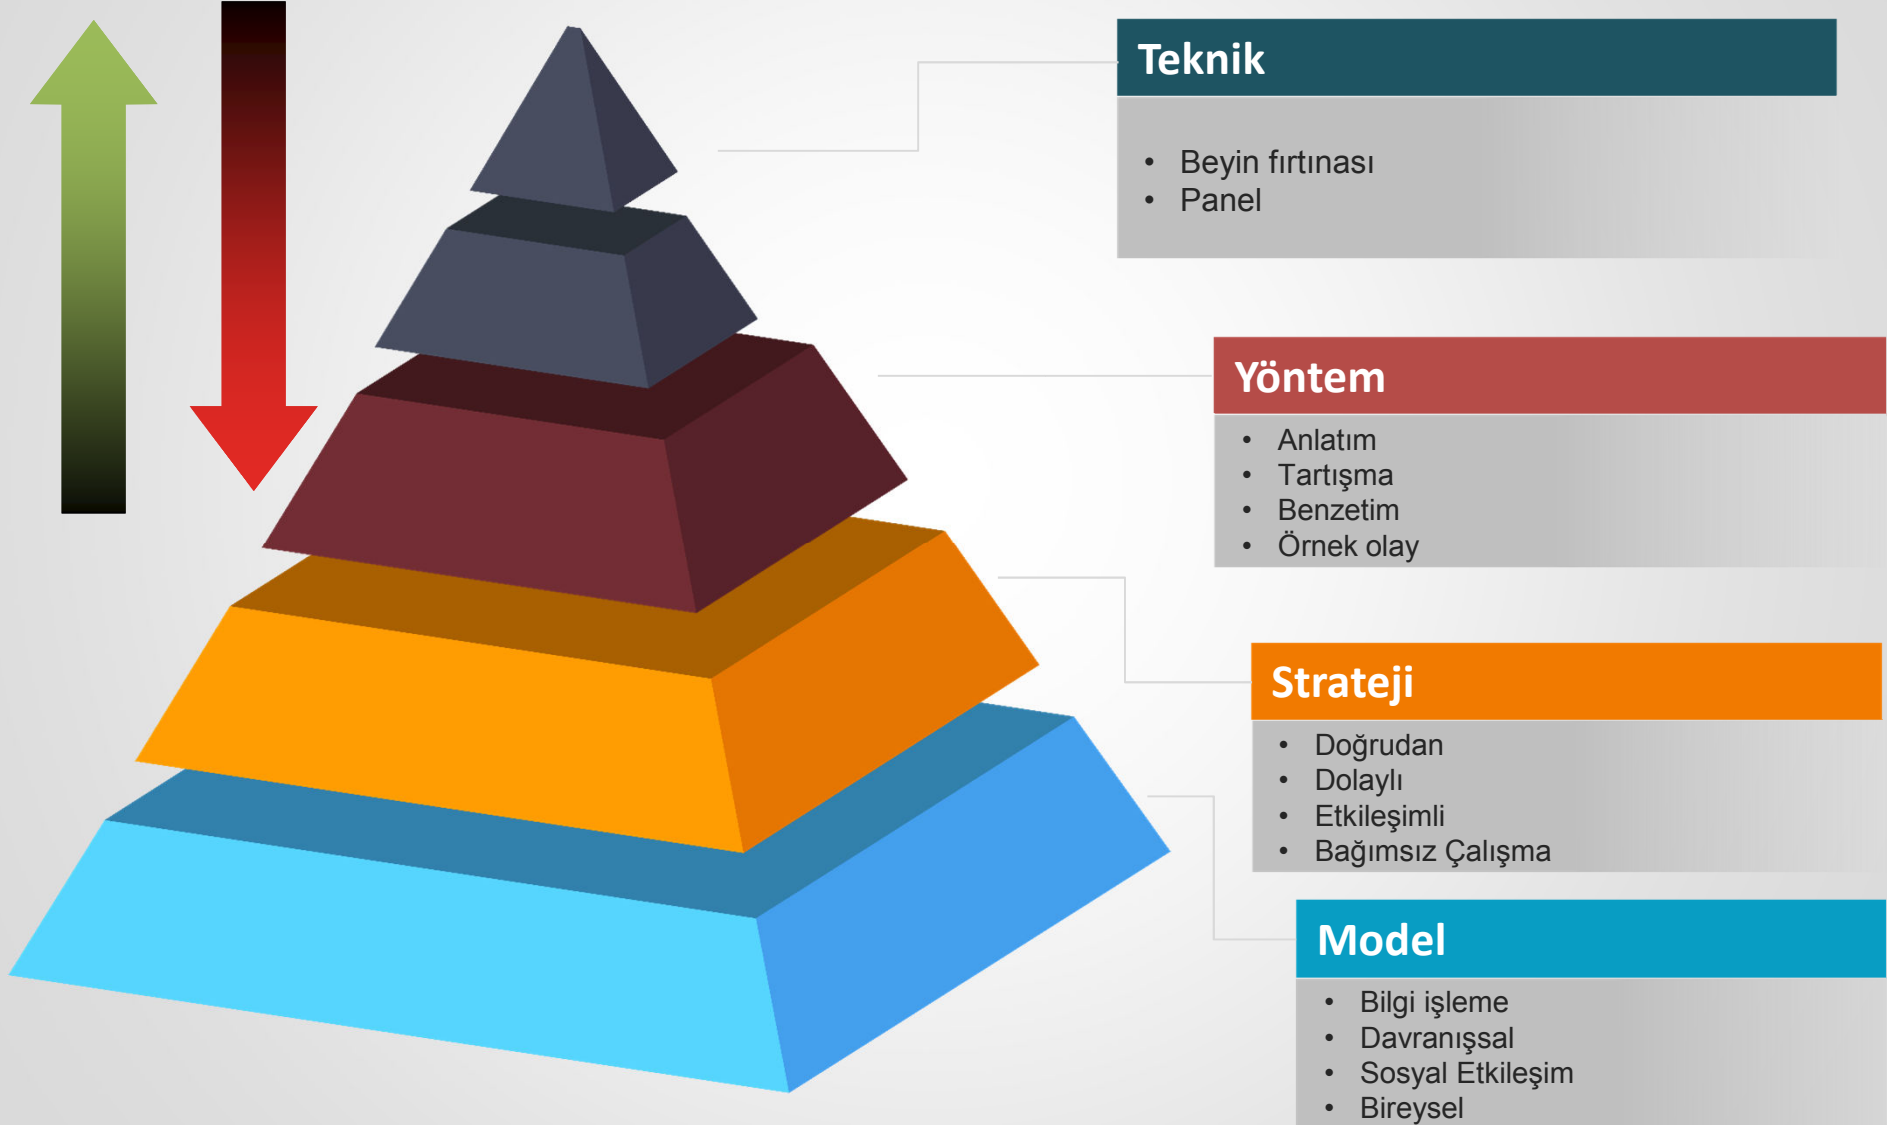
Teknik

- Beyin fırtınası
- Panel

Yöntem

- Anlatım
- Tartışma
- Benzetim
- Örnek olay

Strateji

- Doğrudan
- Dolaylı
- Etkileşimli
- Bağımsız Çalışma

Model

- Bilgi işleme
- Davranışsal
- Sosyal Etkileşim
- Bireysel